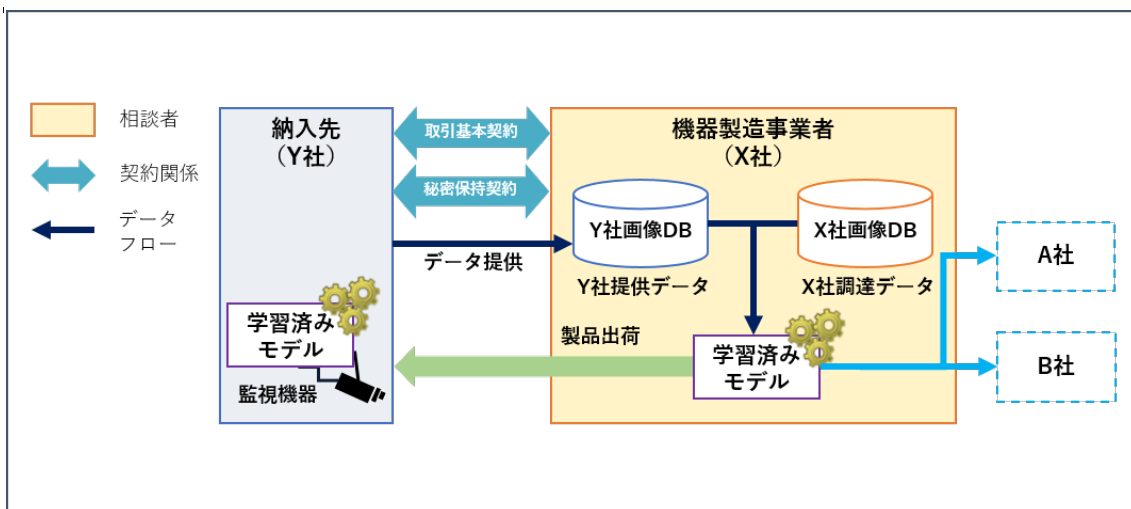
相談者

契約関係

データフロー

納入先
（Y社）

取引基本契約

秘密保持契約

機器製造事業者
（X社）

Y社画像DB

X社画像DB

データ提供

Y社提供データ

X社調達データ

A社

B社

学習済みモデル

監視機器

製品出荷

学習済みモデル